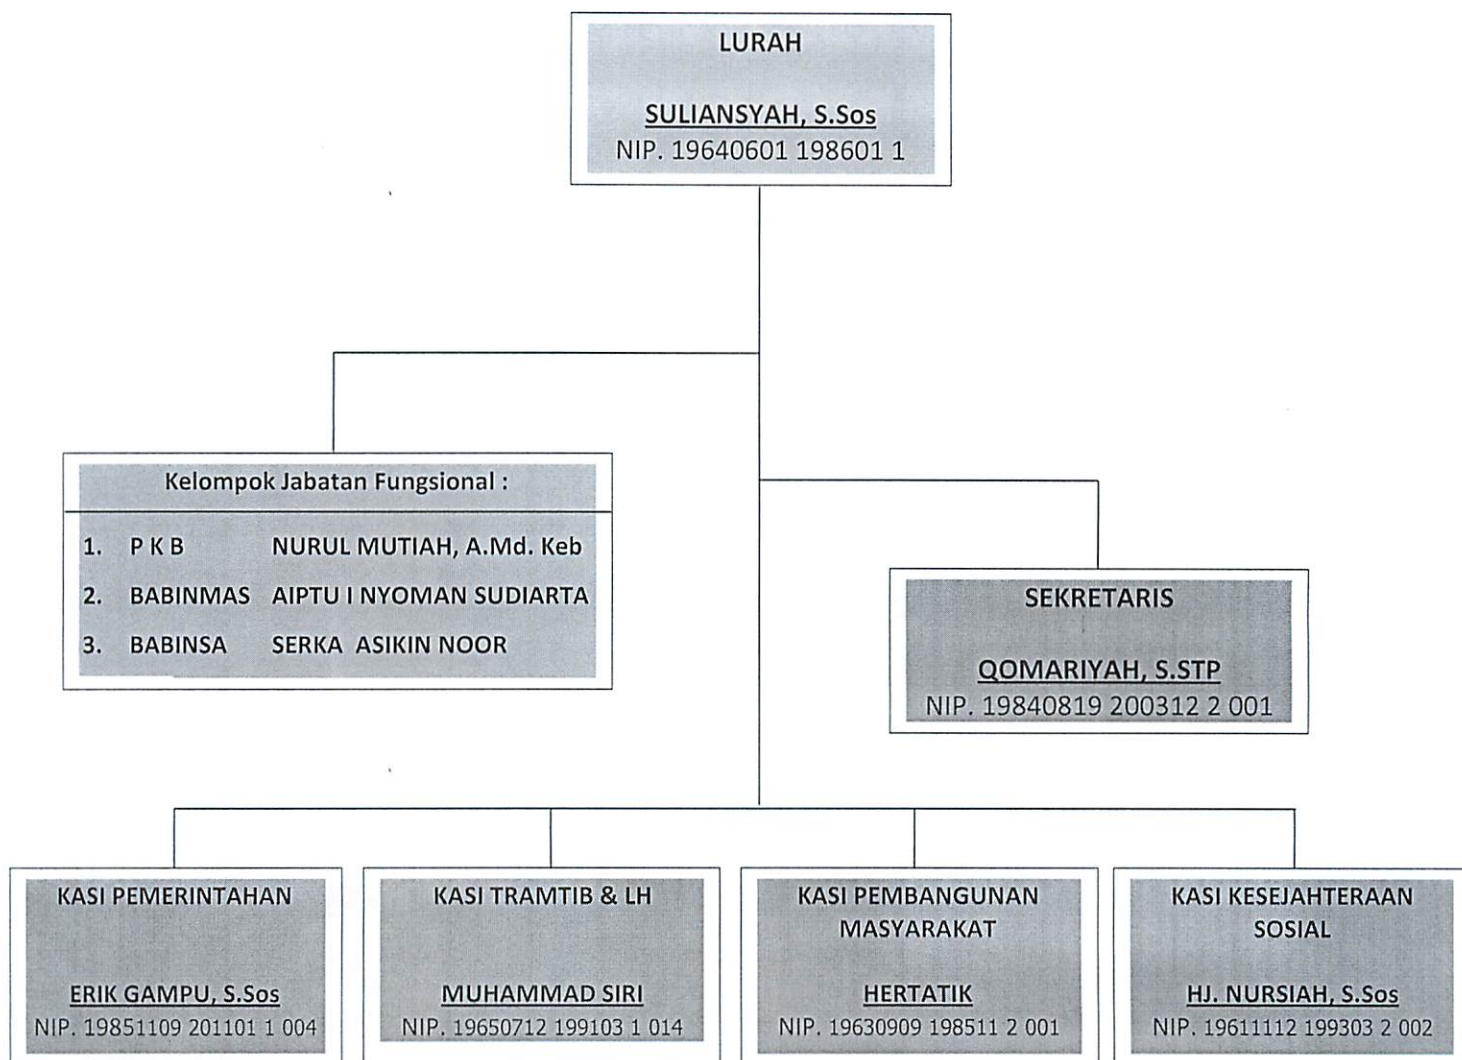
LURAH

SULIANSYAH, S.Sos
NIP. 19640601 198601 1

Kelompok Jabatan Fungsional :

1. P K B NURUL MUTIAH, A.Md. Keb
2. BABINMAS AIPTU I NYOMAN SUDIARTA
3. BABINSA SERKA ASIKIN NOOR

SEKRETARIS

QOMARIYAH, S.STP
NIP. 19840819 200312 2 001

KASI PEMERINTAHAN

ERIK GAMPU, S.Sos
NIP. 19851109 201101 1 004

KASI TRAMTIB & LH

MUHAMMAD SIRI
NIP. 19650712 199103 1 014

KASI PEMBANGUNAN MASYARAKAT

HERTATIK
NIP. 19630909 198511 2 001

KASI KESEJAHTERAAN SOSIAL

HJ. NURSIAH, S.Sos
NIP. 19611112 199303 2 002